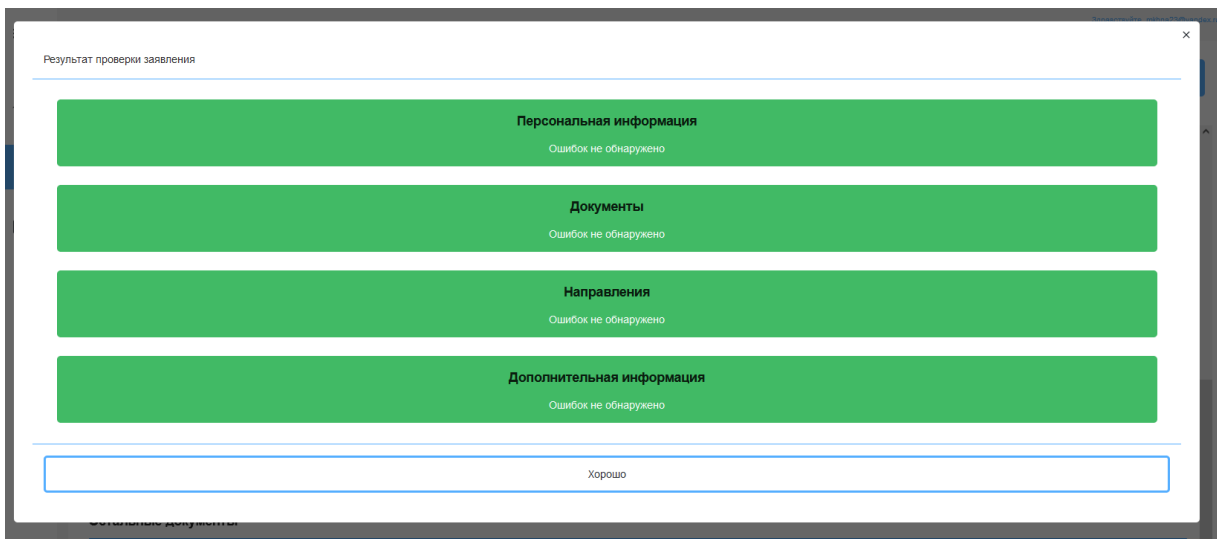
Результат проверки заявления

×

Персональная информация

Ошибок не обнаружено

Документы

Ошибок не обнаружено

Направления

Ошибок не обнаружено

Дополнительная информация

Ошибок не обнаружено

Хорошо